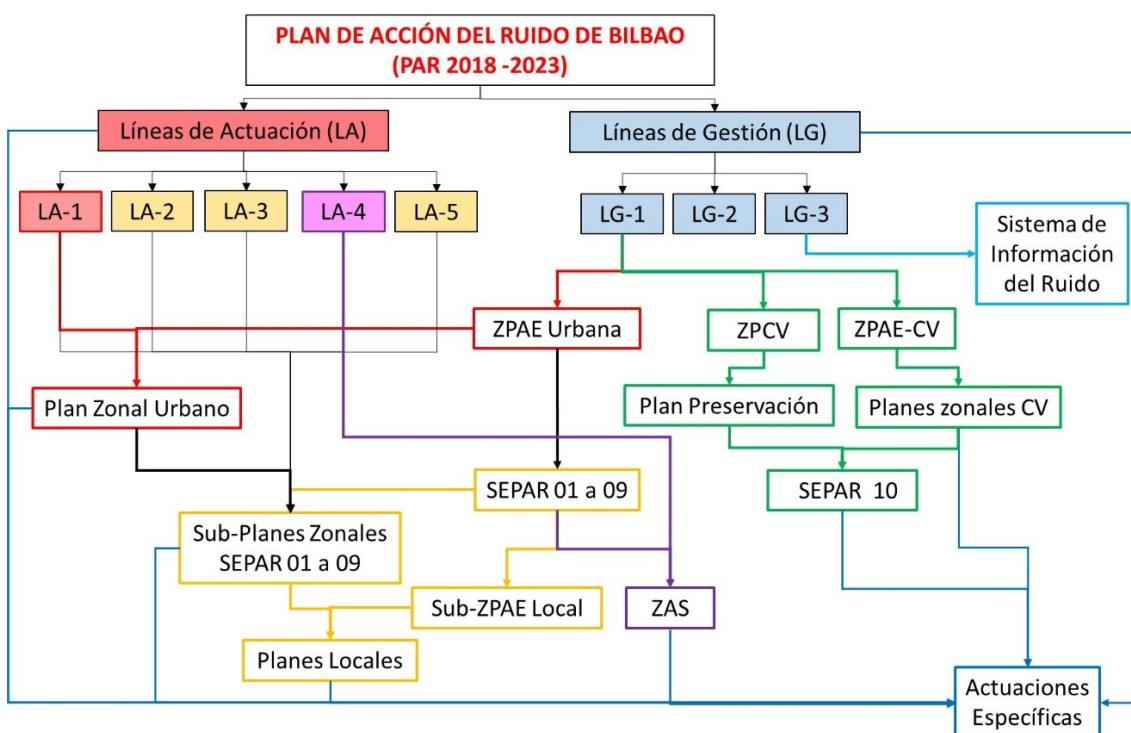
PLAN DE ACCIÓN DEL RUIDO DE BILBAO
(PAR 2018 -2023)

Líneas de Actuación (LA)

Líneas de Gestión (LG)

LA-1
LA-2
LA-3
LA-4
LA-5

LG-1
LG-2
LG-3

Sistema de Información del Ruido

ZPAE Urbana

ZPCV

ZPAE-CV

Plan Zonal Urbano

Plan Preservación

Planes zonales CV

SEPAR 01 a 09

SEPAR 10

Sub-Planes Zonales SEPAR 01 a 09

Sub-ZPAE Local

ZAS

Planes Locales

Actuaciones Específicas